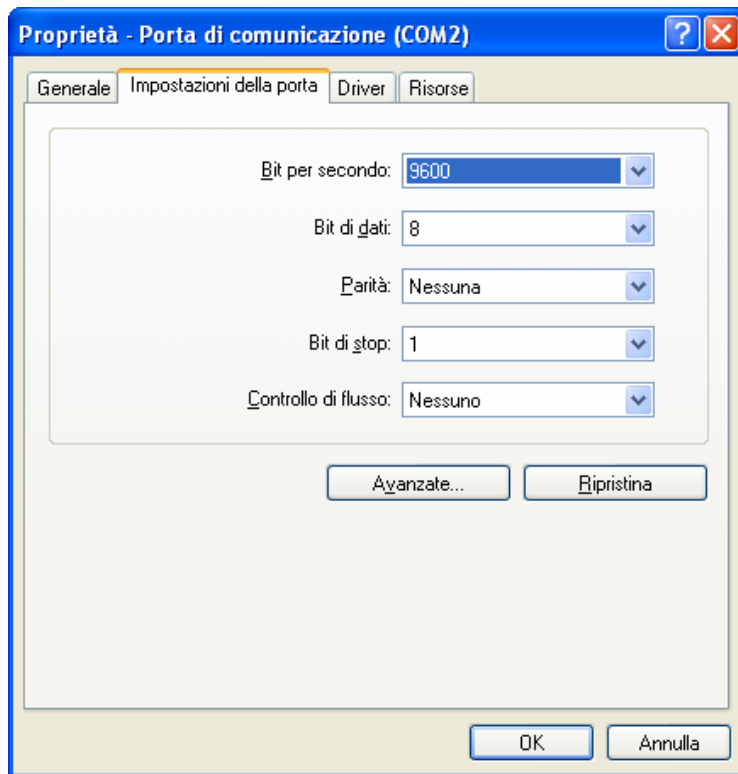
Proprietà - Porta di comunicazione (COM2)

?

Generale

Impostazioni della porta

Driver

Risorse

Bit per secondo: 9600

Bit di dati: 8

Parità: Nessuna

Bit di stop: 1

Controllo di flusso: Nessuno

Avanzate...

Ripristina

OK

Annulla